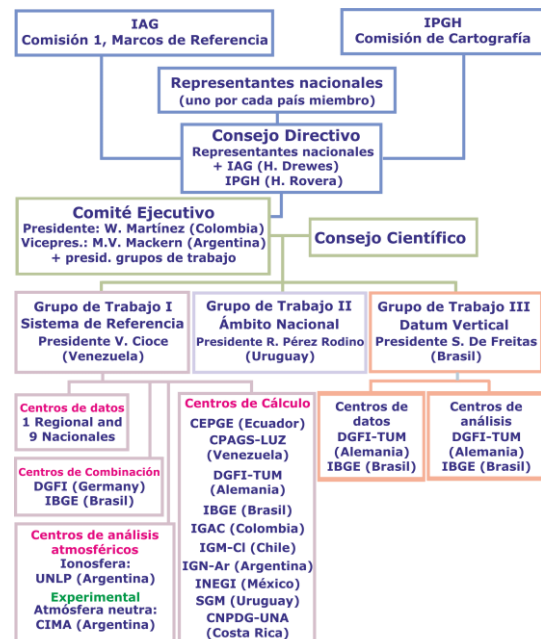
IAG
Comisión 1, Marcos de Referencia

IPGH
Comisión de Cartografía

Representantes nacionales
(uno por cada país miembro)

Consejo Directivo
Representantes nacionales
+ IAG (H. Drewes)
IPGH (H. Rovera)

Comité Ejecutivo
Presidente: W. Martínez (Colombia)
Vicepres.: M.V. Mackern (Argentina)
+ presid. grupos de trabajo

Consejo Científico

Grupo de Trabajo I
Sistema de Referencia
Presidente V. Cioce
(Venezuela)

Grupo de Trabajo II
Ámbito Nacional
Presidente R. Pérez Rodino
(Uruguay)

Grupo de Trabajo III
Datum Vertical
Presidente S. De Freitas
(Brasil)

Centros de datos
1 Regional and
9 Nacionales

Centros de Combinación
DGFI (Germany)
IBGE (Brasil)

Centros de análisis atmosféricos
Ionosfera:
UNLP (Argentina)
Experimental
Atmósfera neutra:
CIMA (Argentina)

Centros de Cálculo
CEPGE (Ecuador)
CPAGS-LUZ
(Venezuela)
DGFI-TUM
(Alemania)
IBGE (Brasil)
IGAC (Colombia)
IGM-Cl (Chile)
IGN-Ar (Argentina)
INEGI (México)
SGM (Uruguay)
CNPDG-UNA
(Costa Rica)

Centros de
datos
DGFI-TUM
(Alemania)
IBGE (Brasil)

Centros de
análisis
DGFI-TUM
(Alemania)
IBGE (Brasil)